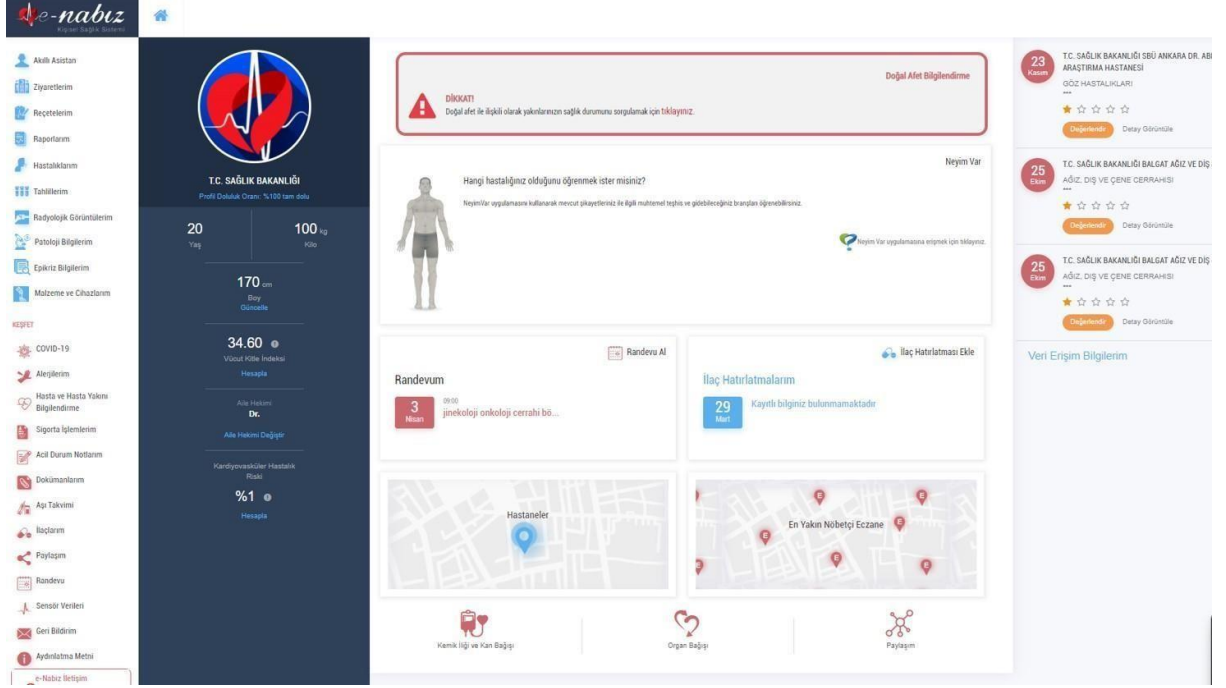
e-nabız
Kişisel Sağlık Sistemi

Akıllı Asistan
Ziyaretlerim
Reçetelerim
Raporlarım
Hastalıklarım
Tahlillerim
Radyolojik Görüntülerim
Patoloji Bilgilerim
Epikriz Bilgilerim
Malzeme ve Cihazlarım
KEŞFET
COVID-19
Alerjilerim
Hasta ve Hasta Yakını Bilgilendirme
Sigorta İşlemlerim
Acil Durum Notlarım
Dokümanlarım
Aşı Takvimi
İlaçlarım
Paylaşım
Randevu
Sensör Verileri
Geri Bildirim
Aydınlatma Metni
e-Nabız İletişim

T.C. SAĞLIK BAKANLIĞI
Profil Doluluk Oranı: %100 tam dolu
20
Yaş
100 kg
Kilo
170 cm
Boy
Güncelle
34.60
Vücut Kitle İndeksi
Hesapla
Aile Hekimi
Dr.
Aile Hekimi Değiştir
Kardiyovasküler Hastalık Riski
%1
Hesapla

Doğal Afet Bilgilendirme
DİKKAT!
Doğal afet ile ilişkili olarak yakınlarınızın sağlık durumunu sorgulamak için tıklayınız.

Neyim Var
Hangi hastalığınız olduğunu öğrenmek ister misiniz?
NeyimVar uygulamasını kullanarak mevcut şikayetleriniz ile ilgili muhtemel teşhis ve gidebileceğiniz branşları öğrenebilirsiniz.
Neyim Var uygulamasına erişmek için tıklayınız.

Randevu Al
Randevum
3
Nisan
09:00
jinekoloji onkoloji cerrahi bö...

İlaç Hatırlatması Ekle
İlaç Hatırlatmalarım
29
Mart
Kayıtlı bilginiz bulunmamaktadır

Hastaneler
En Yakın Nöbetçi Eczane

Kemik İliği ve Kan Bağışı
Organ Bağışı
Paylaşım

23
Kasım
T.C. SAĞLIK BAKANLIĞI SBÜ ANKARA DR. AB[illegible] ARAŞTIRMA HASTANESİ
GÖZ HASTALIKLARI
---
Değerlendir
Detay Görüntüle

25
Ekim
T.C. SAĞLIK BAKANLIĞI BALGAT AĞIZ VE DİŞ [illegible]
AĞIZ, DİŞ VE ÇENE CERRAHISI
---
Değerlendir
Detay Görüntüle

25
Ekim
T.C. SAĞLIK BAKANLIĞI BALGAT AĞIZ VE DİŞ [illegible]
AĞIZ, DİŞ VE ÇENE CERRAHISI
---
Değerlendir
Detay Görüntüle

Veri Erişim Bilgilerim